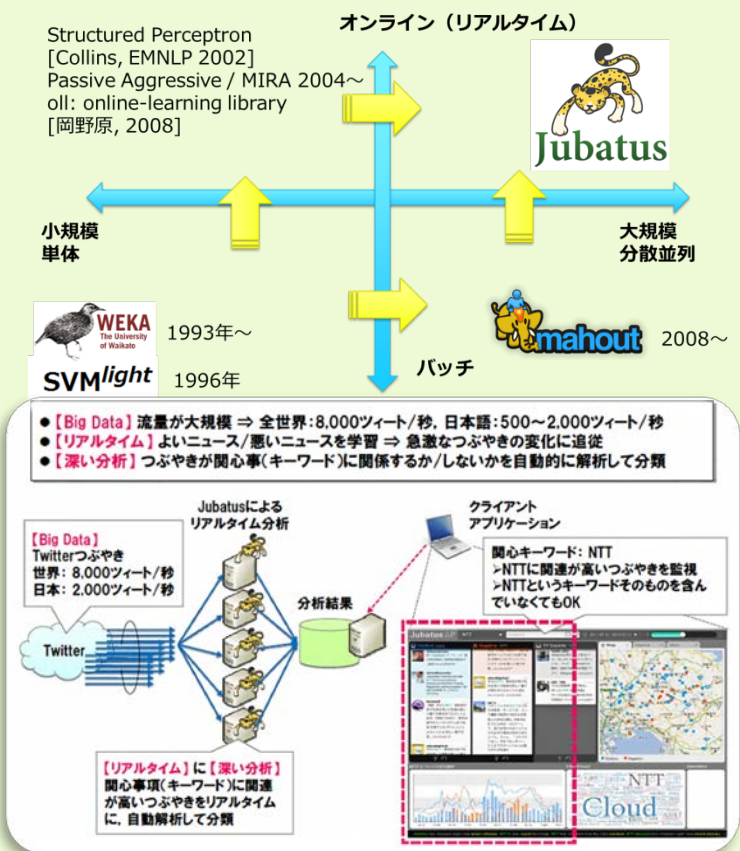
Structured Perceptron
[Collins, EMNLP 2002]
Passive Aggressive / MIRA 2004～
oll: online-learning library
[岡野原, 2008]

オンライン（リアルタイム）

Jubatus

小規模
単体

大規模
分散並列

WEKA
The University of Waikato
1993年～

mahout
2008～

SVM$^{light}$
1996年

バッチ

●【Big Data】流量が大規模 ⇒ 全世界：8,000ツィート/秒，日本語：500～2,000ツィート/秒
●【リアルタイム】よいニュース/悪いニュースを学習 ⇒ 急激なつぶやきの変化に追従
●【深い分析】つぶやきが関心事(キーワード)に関係するか/しないかを自動的に解析して分類

Jubatusによる
リアルタイム分析

クライアント
アプリケーション

【Big Data】
Twitterつぶやき
世界：8,000ツィート/秒
日本：2,000ツィート/秒

Twitter

分析結果

関心キーワード：NTT
≻NTTに関連が高いつぶやきを監視
≻NTTというキーワードそのものを含んでいなくてもOK

Jubatus

NTT
Cloud

【リアルタイム】に【深い分析】
関心事項(キーワード)に関連が高いつぶやきをリアルタイムに，自動解析して分類